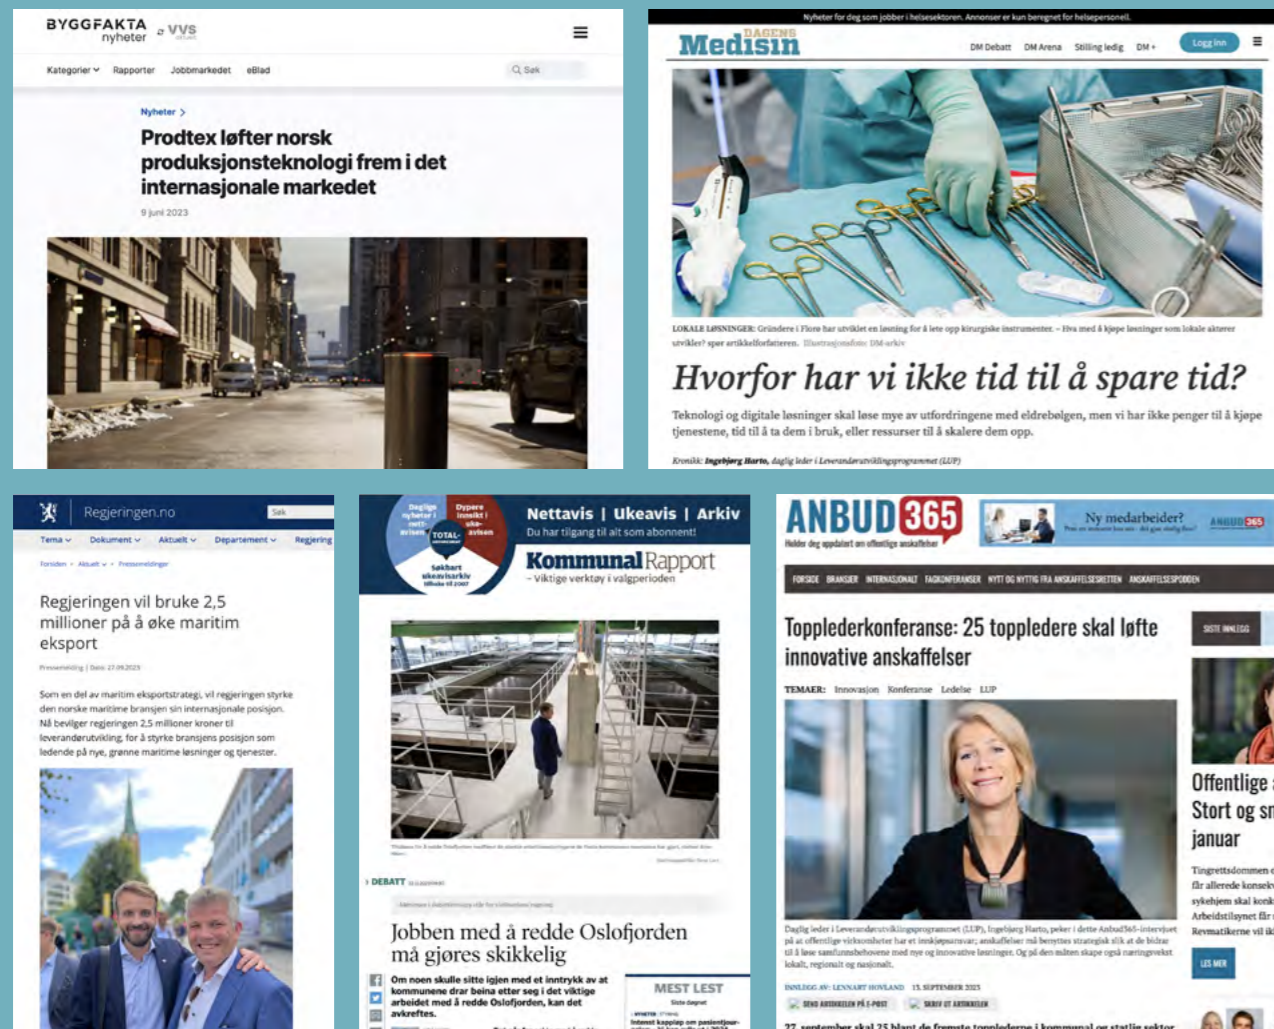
BYGGFAKTA nyheter VVS

Kategorier Rapporter Jobbmarkedet eBlad

Søk

Nyheter >

Prodtex løfter norsk produksjonsteknologi frem i det internasjonale markedet

9 juni 2023

Nyheter for deg som jobber i helsesektoren. Annonser er kun beregnet for helsepersonell.

DAGENS Medisin

DM Debatt DM Arena Stilling ledig DM+ Logg inn

LOKALE LØSNINGER: Gründere i Flore har utviklet en løsning for å lete opp kirurgiske instrumenter. – Hva med å kjøpe løsninger som lokale aktører utvikler? spør artikkelforfatteren. Illustrasjonsfoto: DM-arkiv

Hvorfor har vi ikke tid til å spare tid?

Teknologi og digitale løsninger skal løse mye av utfordringene med eldrebølgen, men vi har ikke penger til å kjøpe tjenestene, tid til å ta dem i bruk, eller ressurser til å skalere dem opp.

Kronikk: Ingebjørg Harto, daglig leder i Leverandørutviklingsprogrammet (LUP)

Regjeringen.no

Søk

Tema Dokument Aktuelt Departement Regjering

Forsiden > Aktuelt > Pressemeldinger

Regjeringen vil bruke 2,5 millioner på å øke maritim eksport

Pressemelding | Dato: 27.09.2023

Som en del av maritim eksportstrategi, vil regjeringen styrke den norske maritime bransjen sin internasjonale posisjon. Nå bevilger regjeringen 2,5 millioner kroner til leverandørutvikling, for å styrke bransjens posisjon som ledende på nye, grønne maritime løsninger og tjenester.

Daglige nyheter i nett-avisen Dypere innsikt i ukeavisen TOTAL-abonnement Søkbart ukeavisarkiv tilbake til 2007

Nettavis | Ukeavis | Arkiv

Du har tilgang til alt som abonnent!

KommunalRapport

– Viktige verktøy i valgperioden

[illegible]

DEBATT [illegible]

Jobben med å redde Oslofjorden må gjøres skikkelig

Om noen skulle sitte igjen med et inntrykk av at kommunene drar beina etter seg i det viktige arbeidet med å redde Oslofjorden, kan det avkreftes.

MEST LEST

Siste døgnet

Interent kapplap om pasientjour-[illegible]

ANBUD365

Holder deg oppdatert om offentlige anskaffelser

Ny medarbeider? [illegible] ANBUD365

FORSIDE BRANSJER INTERNASJONALT FAGKONFERANSER NYTT OG NYTTIG FRA ANSKAFFELSESRETTEN ANSKAFFELSESPODDEN

Topplederkonferanse: 25 toppledere skal løfte innovative anskaffelser

TEMAER: Innovasjon Konferanse Ledelse LUP

Daglig leder i Leverandørutviklingsprogrammet (LUP), Ingebjørg Harto, peker i dette Anbud365-intervjuet på at offentlige virksomheter har et innkjøpsansvar; anskaffelser må benyttes strategisk slik at de bidrar til å løse samfunnsbehovene med nye og innovative løsninger. Og på den måten skape også næringsvekst lokalt, regionalt og nasjonalt.

INNLEGG AV: LENNART HOVLAND 15. SEPTEMBER 2023

SEND ARTIKKELEN PÅ E-POST SKRIV UT ARTIKKELEN

27. september skal 25 blant de fremste topplederne i kommunal og statlig sektor

SISTE INNLEGG

Offentlige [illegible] Stort og sm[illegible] januar

Tingrettsdommen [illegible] får allerede konsek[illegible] sykehjem skal konk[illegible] Arbeidstilsynet får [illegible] Revmatikerne vil ik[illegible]

LES MER